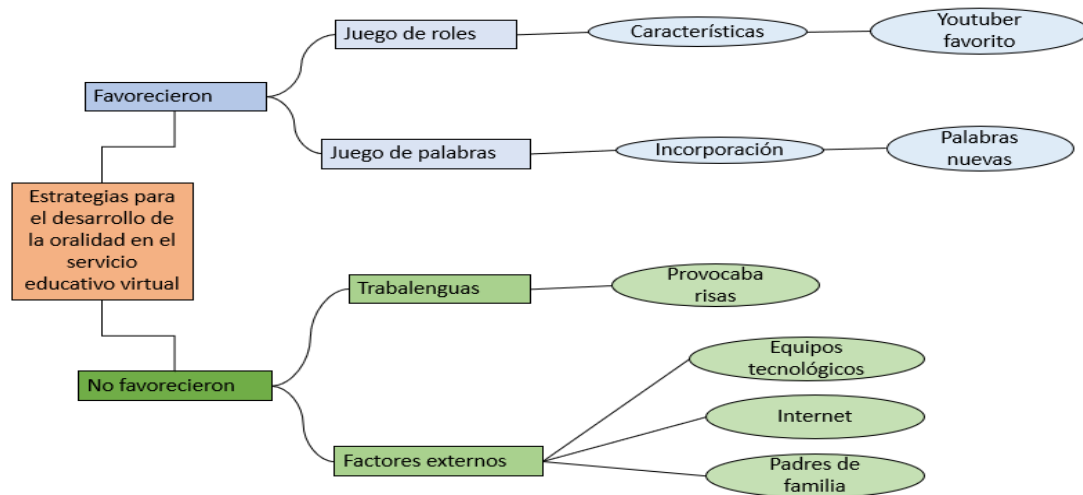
Estrategias para el desarrollo de la oralidad en el servicio educativo virtual

Favorecieron

Juego de roles

Características

Youtuber favorito

Juego de palabras

Incorporación

Palabras nuevas

No favorecieron

Trabalenguas

Provocaba risas

Factores externos

Equipos tecnológicos

Internet

Padres de familia